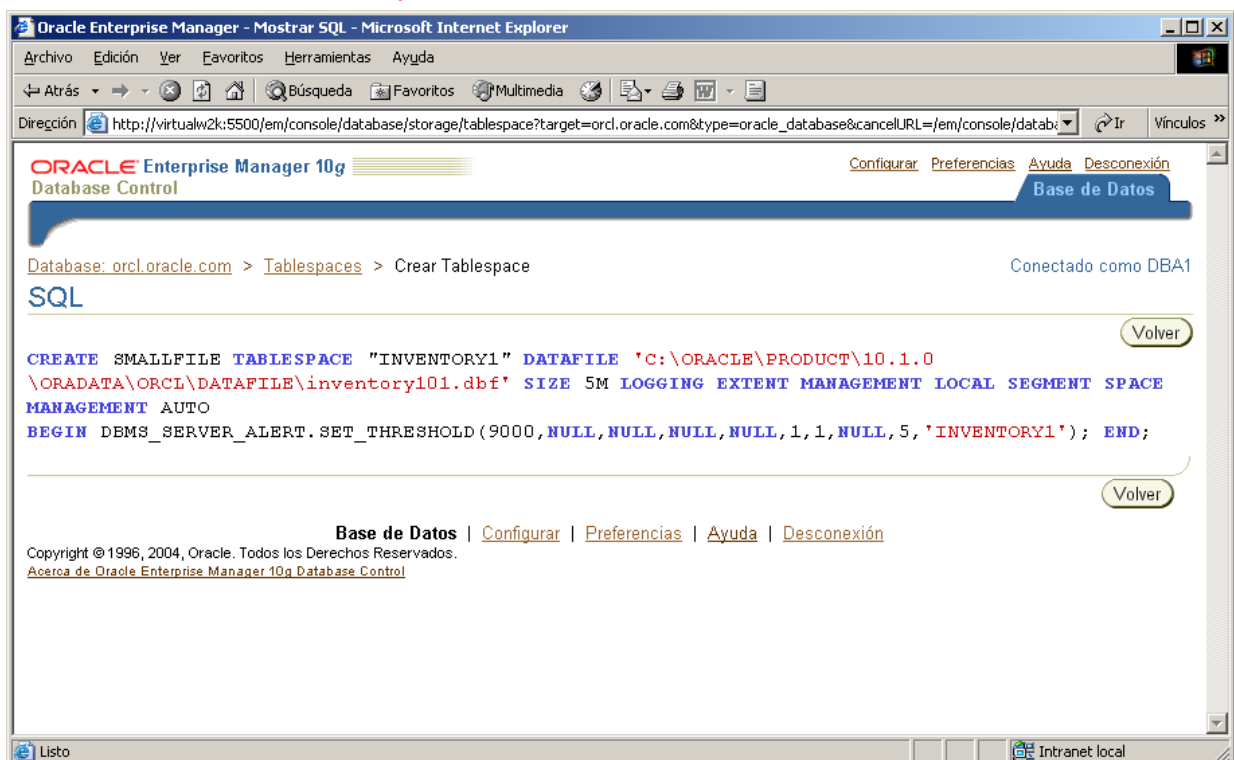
Oracle Enterprise Manager - Mostrar SQL - Microsoft Internet Explorer

Archivo Edición Ver Favoritos Herramientas Ayuda

Atrás Búsqueda Favoritos Multimedia

Dirección http://virtualw2k:5500/em/console/database/storage/tablespace?target=orcl.oracle.com&type=oracle_database&cancelURL=/em/console/datab Ir Vínculos »

ORACLE Enterprise Manager 10g
Database Control

Configurar Preferencias Ayuda Desconexión

Base de Datos

Database: orcl.oracle.com > Tablespaces > Crear Tablespace

Conectado como DBA1

SQL

Volver

CREATE SMALLFILE TABLESPACE "INVENTORY1" DATAFILE 'C:\ORACLE\PRODUCT\10.1.0\ORADATA\ORCL\DATAFILE\inventory101.dbf' SIZE 5M LOGGING EXTENT MANAGEMENT LOCAL SEGMENT SPACE MANAGEMENT AUTO
BEGIN DBMS_SERVER_ALERT.SET_THRESHOLD(9000,NULL,NULL,NULL,NULL,1,1,NULL,5,'INVENTORY1'); END;

Volver

Base de Datos | Configurar | Preferencias | Ayuda | Desconexión

Copyright © 1996, 2004, Oracle. Todos los Derechos Reservados.
Acerca de Oracle Enterprise Manager 10g Database Control

Listo

Intranet local